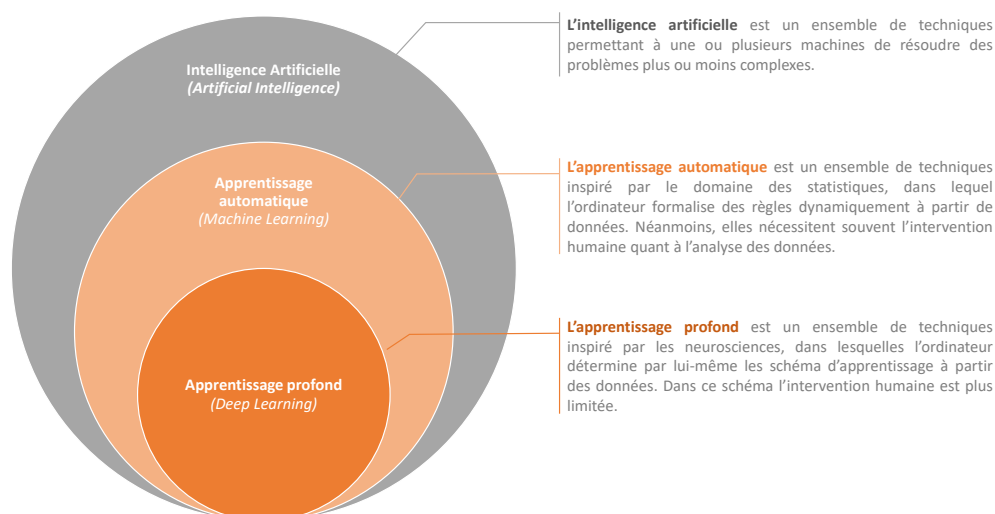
Intelligence Artificielle
(Artificial Intelligence)

Apprentissage automatique
(Machine Learning)

Apprentissage profond
(Deep Learning)

**L'intelligence artificielle** est un ensemble de techniques permettant à une ou plusieurs machines de résoudre des problèmes plus ou moins complexes.

**L'apprentissage automatique** est un ensemble de techniques inspiré par le domaine des statistiques, dans lequel l'ordinateur formalise des règles dynamiquement à partir de données. Néanmoins, elles nécessitent souvent l'intervention humaine quant à l'analyse des données.

**L'apprentissage profond** est un ensemble de techniques inspiré par les neurosciences, dans lesquelles l'ordinateur détermine par lui-même les schéma d'apprentissage à partir des données. Dans ce schéma l'intervention humaine est plus limitée.